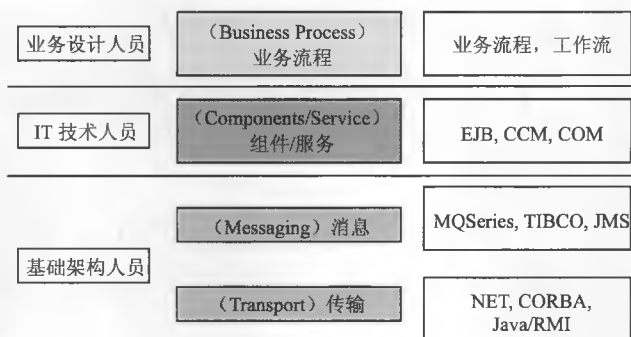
业务设计人员

（Business Process）
业务流程

业务流程，工作流

IT 技术人员

（Components/Service）
组件/服务

EJB, CCM, COM

基础架构人员

（Messaging）消息

MQSeries, TIBCO, JMS

（Transport）传输

NET, CORBA, Java/RMI